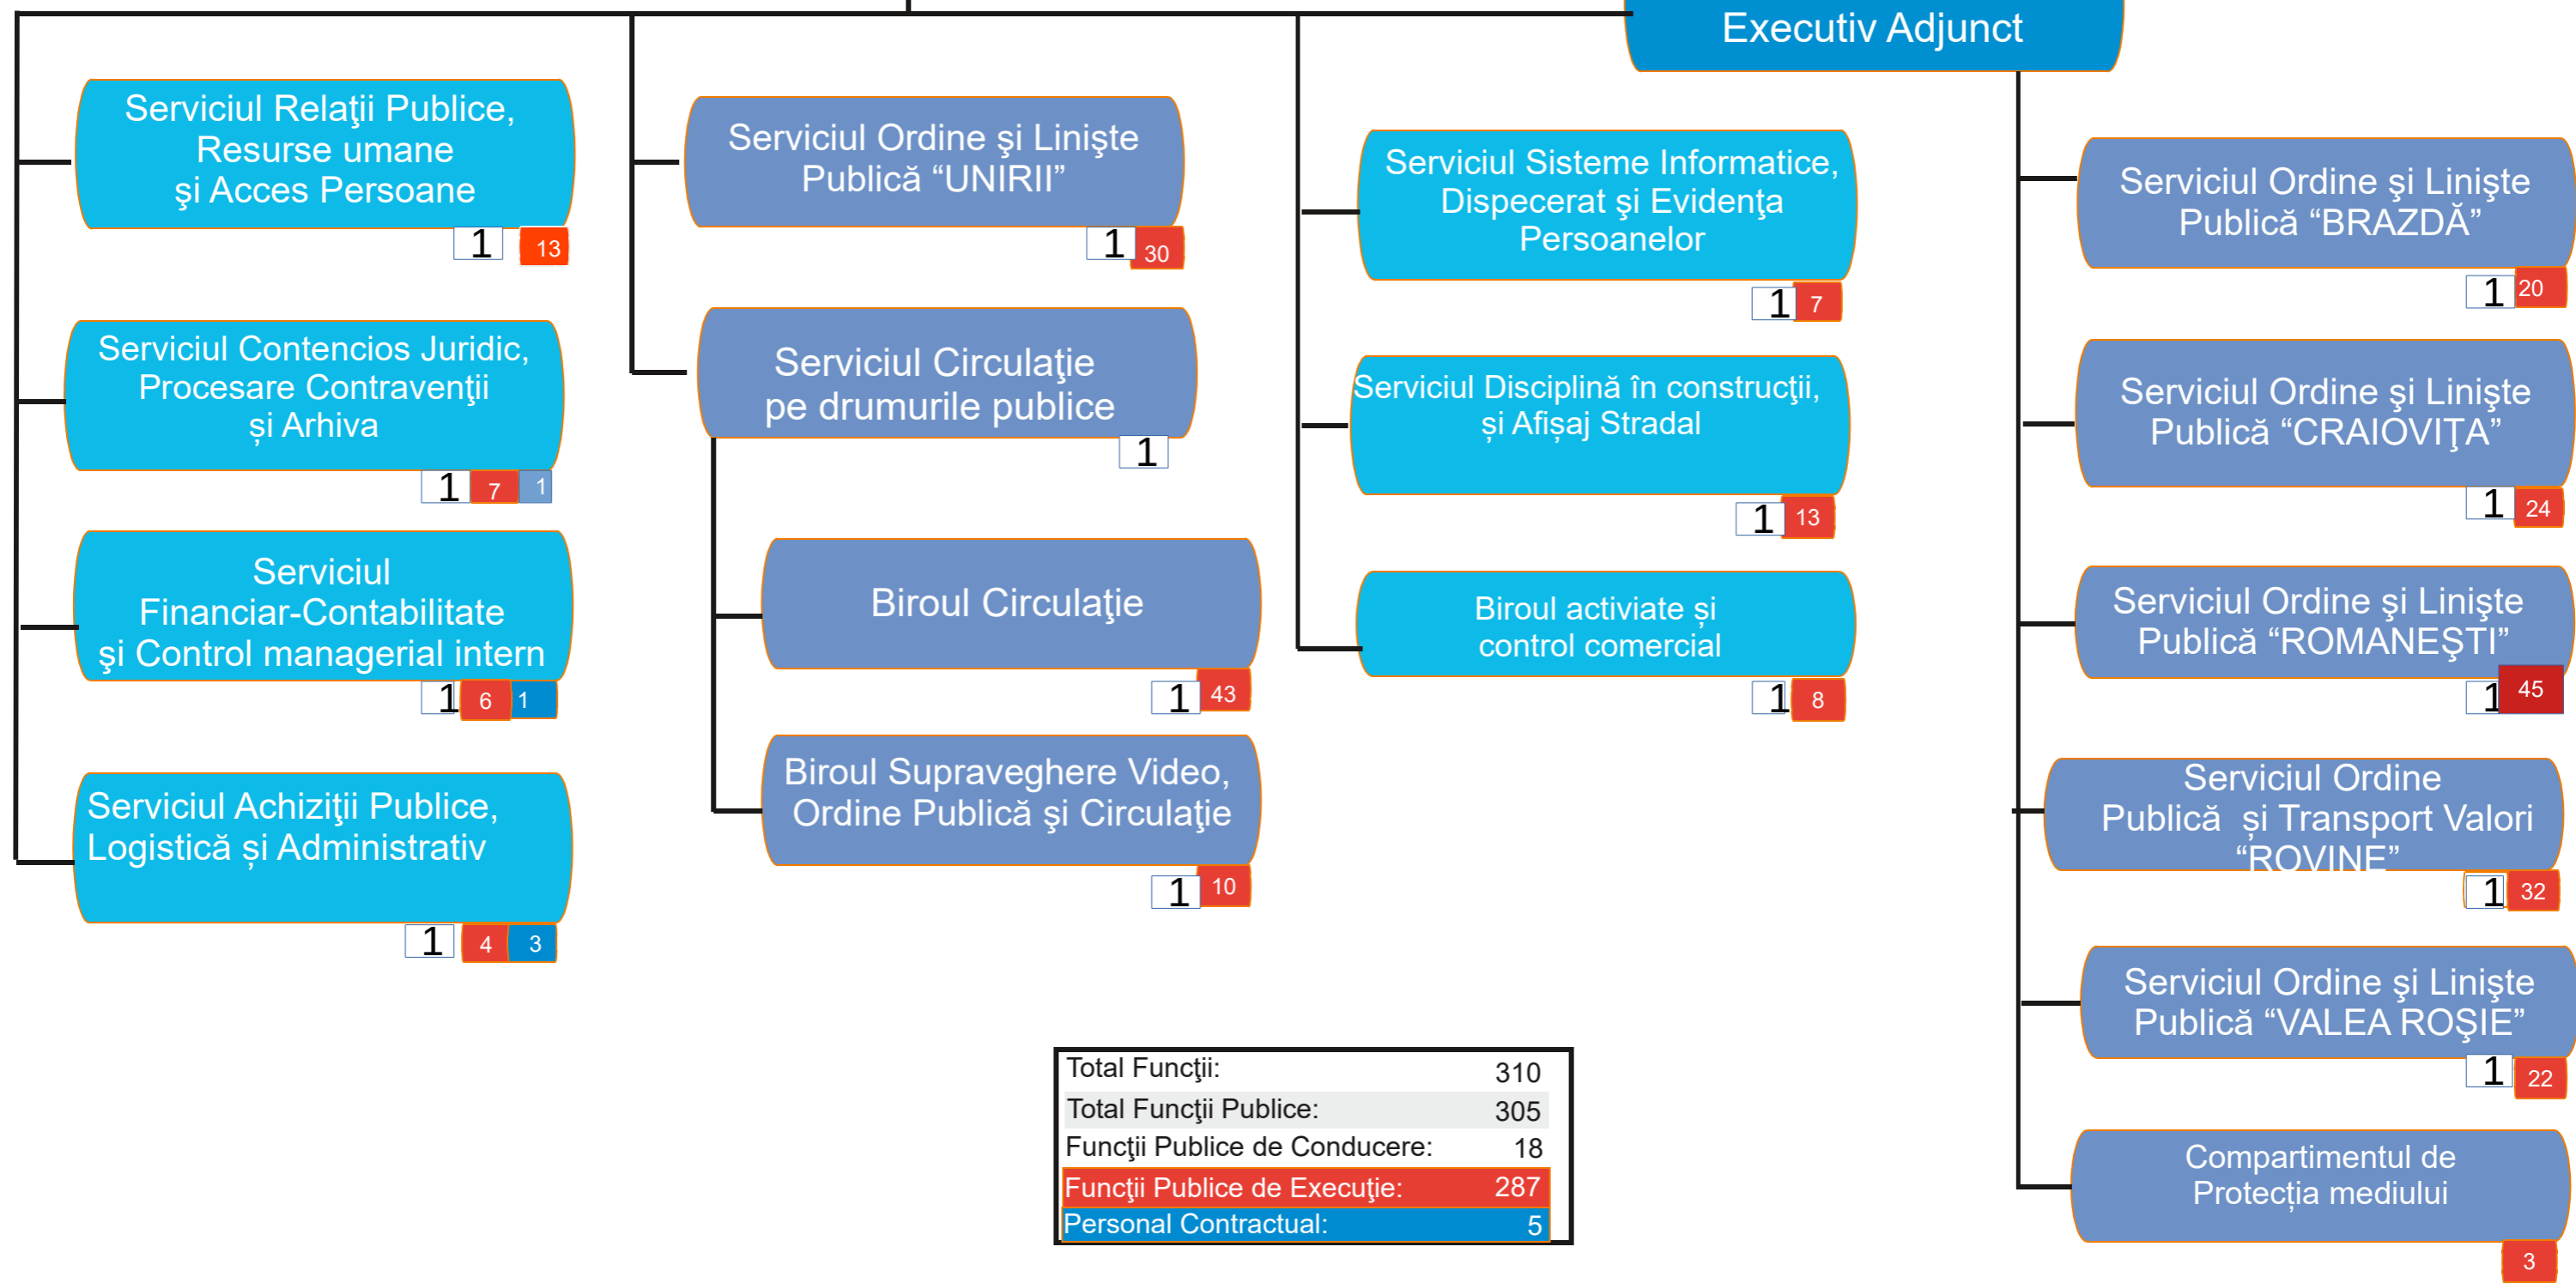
Executiv Adjunct

Serviciul Relaţii Publice, Resurse umane şi Acces Persoane
1 13

Serviciul Contencios Juridic, Procesare Contravenţii şi Arhiva
1 7 1

Serviciul Financiar-Contabilitate şi Control managerial intern
1 6 1

Serviciul Achiziţii Publice, Logistică şi Administrativ
1 4 3

Serviciul Ordine şi Linişte Publică "UNIRII"
1 30

Serviciul Circulaţie pe drumurile publice
1

Biroul Circulaţie
1 43

Biroul Supraveghere Video, Ordine Publică şi Circulaţie
1 10

Serviciul Sisteme Informatice, Dispecerat şi Evidenţa Persoanelor
1 7

Serviciul Disciplină în construcţii, şi Afişaj Stradal
1 13

Biroul activiate şi control comercial
1 8

Serviciul Ordine şi Linişte Publică "BRAZDĂ"
1 20

Serviciul Ordine şi Linişte Publică "CRAIOVIŢA"
1 24

Serviciul Ordine şi Linişte Publică "ROMANEŞTI"
1 45

Serviciul Ordine Publică şi Transport Valori "ROVINE"
1 32

Serviciul Ordine şi Linişte Publică "VALEA ROŞIE"
1 22

Compartimentul de Protecţia mediului
3

| | |
|---|---|
| Total Funcţii: | 310 |
| Total Funcţii Publice: | 305 |
| Funcţii Publice de Conducere: | 18 |
| Funcţii Publice de Execuţie: | 287 |
| Personal Contractual: | 5 |